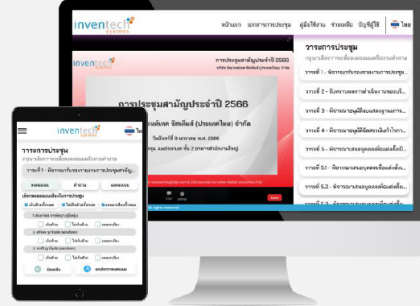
inventech connect

หน้าแรก เอกสารการประชุม ผู้ถือใช้งาน ช่วยเหลือ บัญชีผู้ใช้ ไทย

การประชุมสามัญประจำปี 2566

การประชุมสามัญประจำปี 2566

บริษัท อินเวนท์เทค ซิสเต็มส์ (ประเทศไทย) จำกัด

วันอังคารที่ 7 เมษายน พ.ศ. 2566

วาระการประชุม

กรุณาเลือกวาระที่ต้องการลงคะแนนเสียง

วาระที่ 1 - พิจารณารับรองรายงานการประชุมสามัญ

วาระที่ 2 - รับทราบผลการดำเนินงานของบริษัท

วาระที่ 3 - พิจารณาอนุมัติงบแสดงฐานะการเงิน

วาระที่ 4 - พิจารณาอนุมัติจัดสรรเงินกำไร

วาระที่ 5 - พิจารณาเลือกตั้งกรรมการ

วาระที่ 5.1 - พิจารณาเลือกตั้งกรรมการแทนกรรมการที่ออกตามวาระ

วาระที่ 5.2 - พิจารณาเลือกตั้งกรรมการแทนกรรมการที่ออกตามวาระ

inventech connect

ไทย

วาระการประชุม

กรุณาเลือกวาระที่ต้องการลงคะแนนเสียง

วาระที่ 1 - พิจารณารับรองรายงานการประชุมสามัญ

ลงคะแนน ดำเนิน ลงคะแนน

เห็นด้วย ไม่เห็นด้วย งดออกเสียง

เห็นด้วย ไม่เห็นด้วย งดออกเสียง

เห็นด้วย ไม่เห็นด้วย งดออกเสียง

เห็นด้วย ไม่เห็นด้วย งดออกเสียง

ยืนยัน ลงคะแนนเสียง